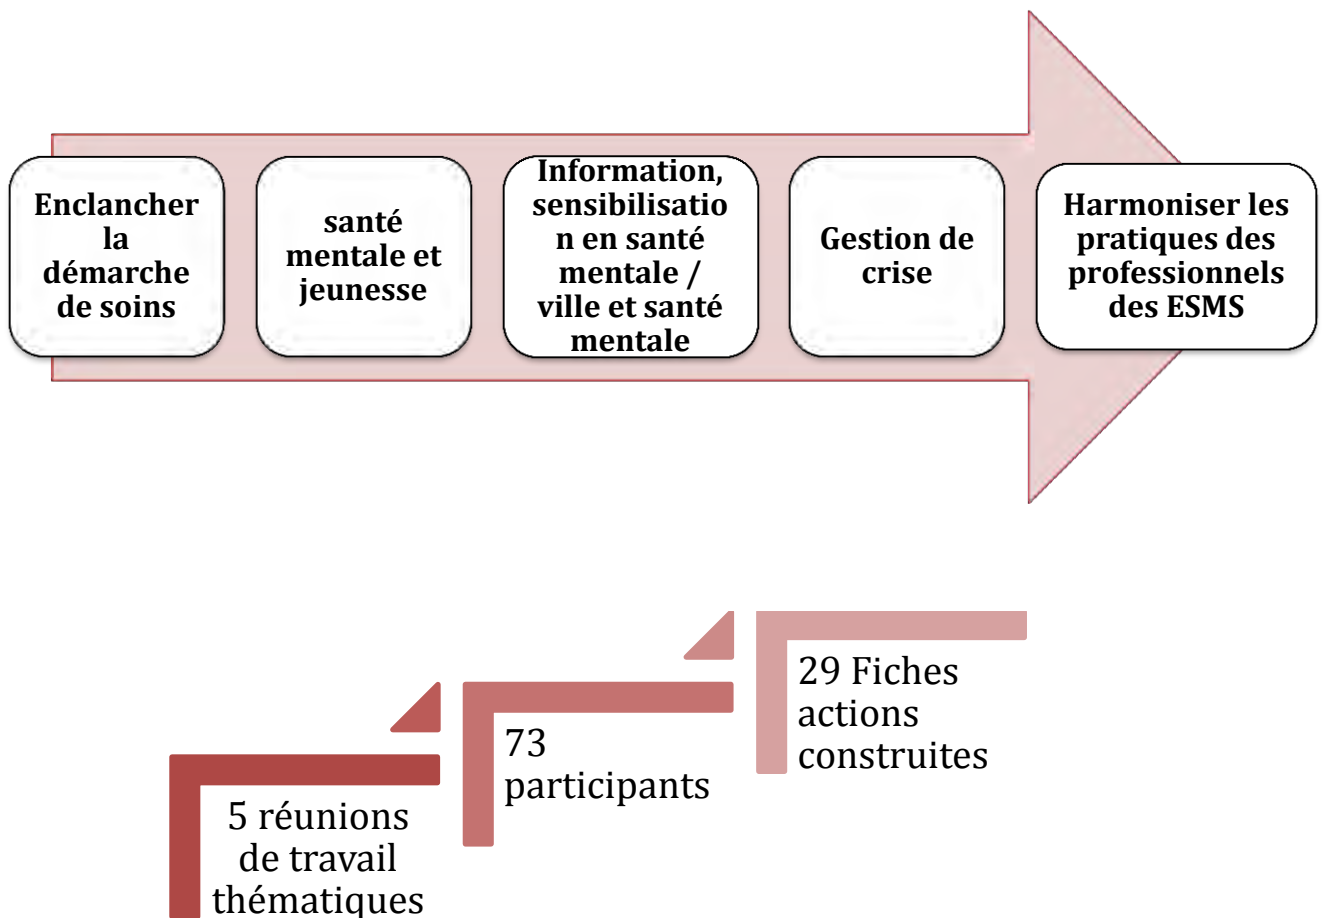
Enclancher la démarche de soins

santé mentale et jeunesse

Information, sensibilisation en santé mentale / ville et santé mentale

Gestion de crise

Harmoniser les pratiques des professionnels des ESMS

5 réunions de travail thématiques

73 participants

29 Fiches actions construites